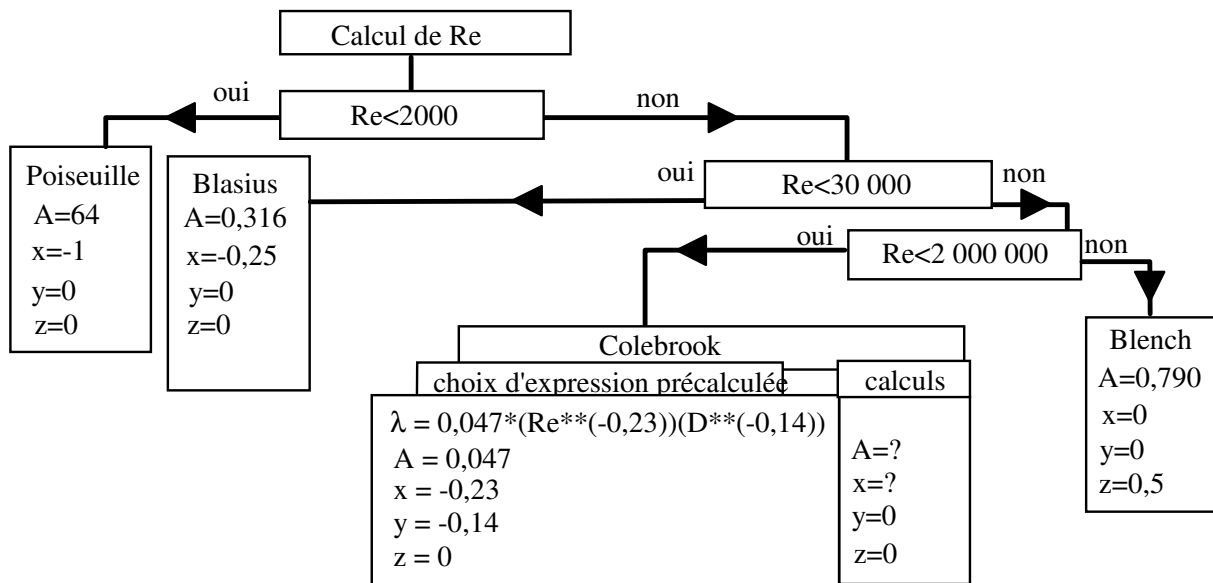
Calcul de Re

oui

Re<2000

non

Poiseuille
A=64
x=-1
y=0
z=0

Blasius
A=0,316
x=-0,25
y=0
z=0

oui

Re<30 000

non

oui

Re<2 000 000

non

Colebrook

choix d'expression précalculée

calculs

$\lambda$ = 0,047*(Re**(-0,23))(D**(-0,14))
A = 0,047
x = -0,23
y = -0,14
z = 0

A=?
x=?
y=0
z=0

Blench
A=0,790
x=0
y=0
z=0,5